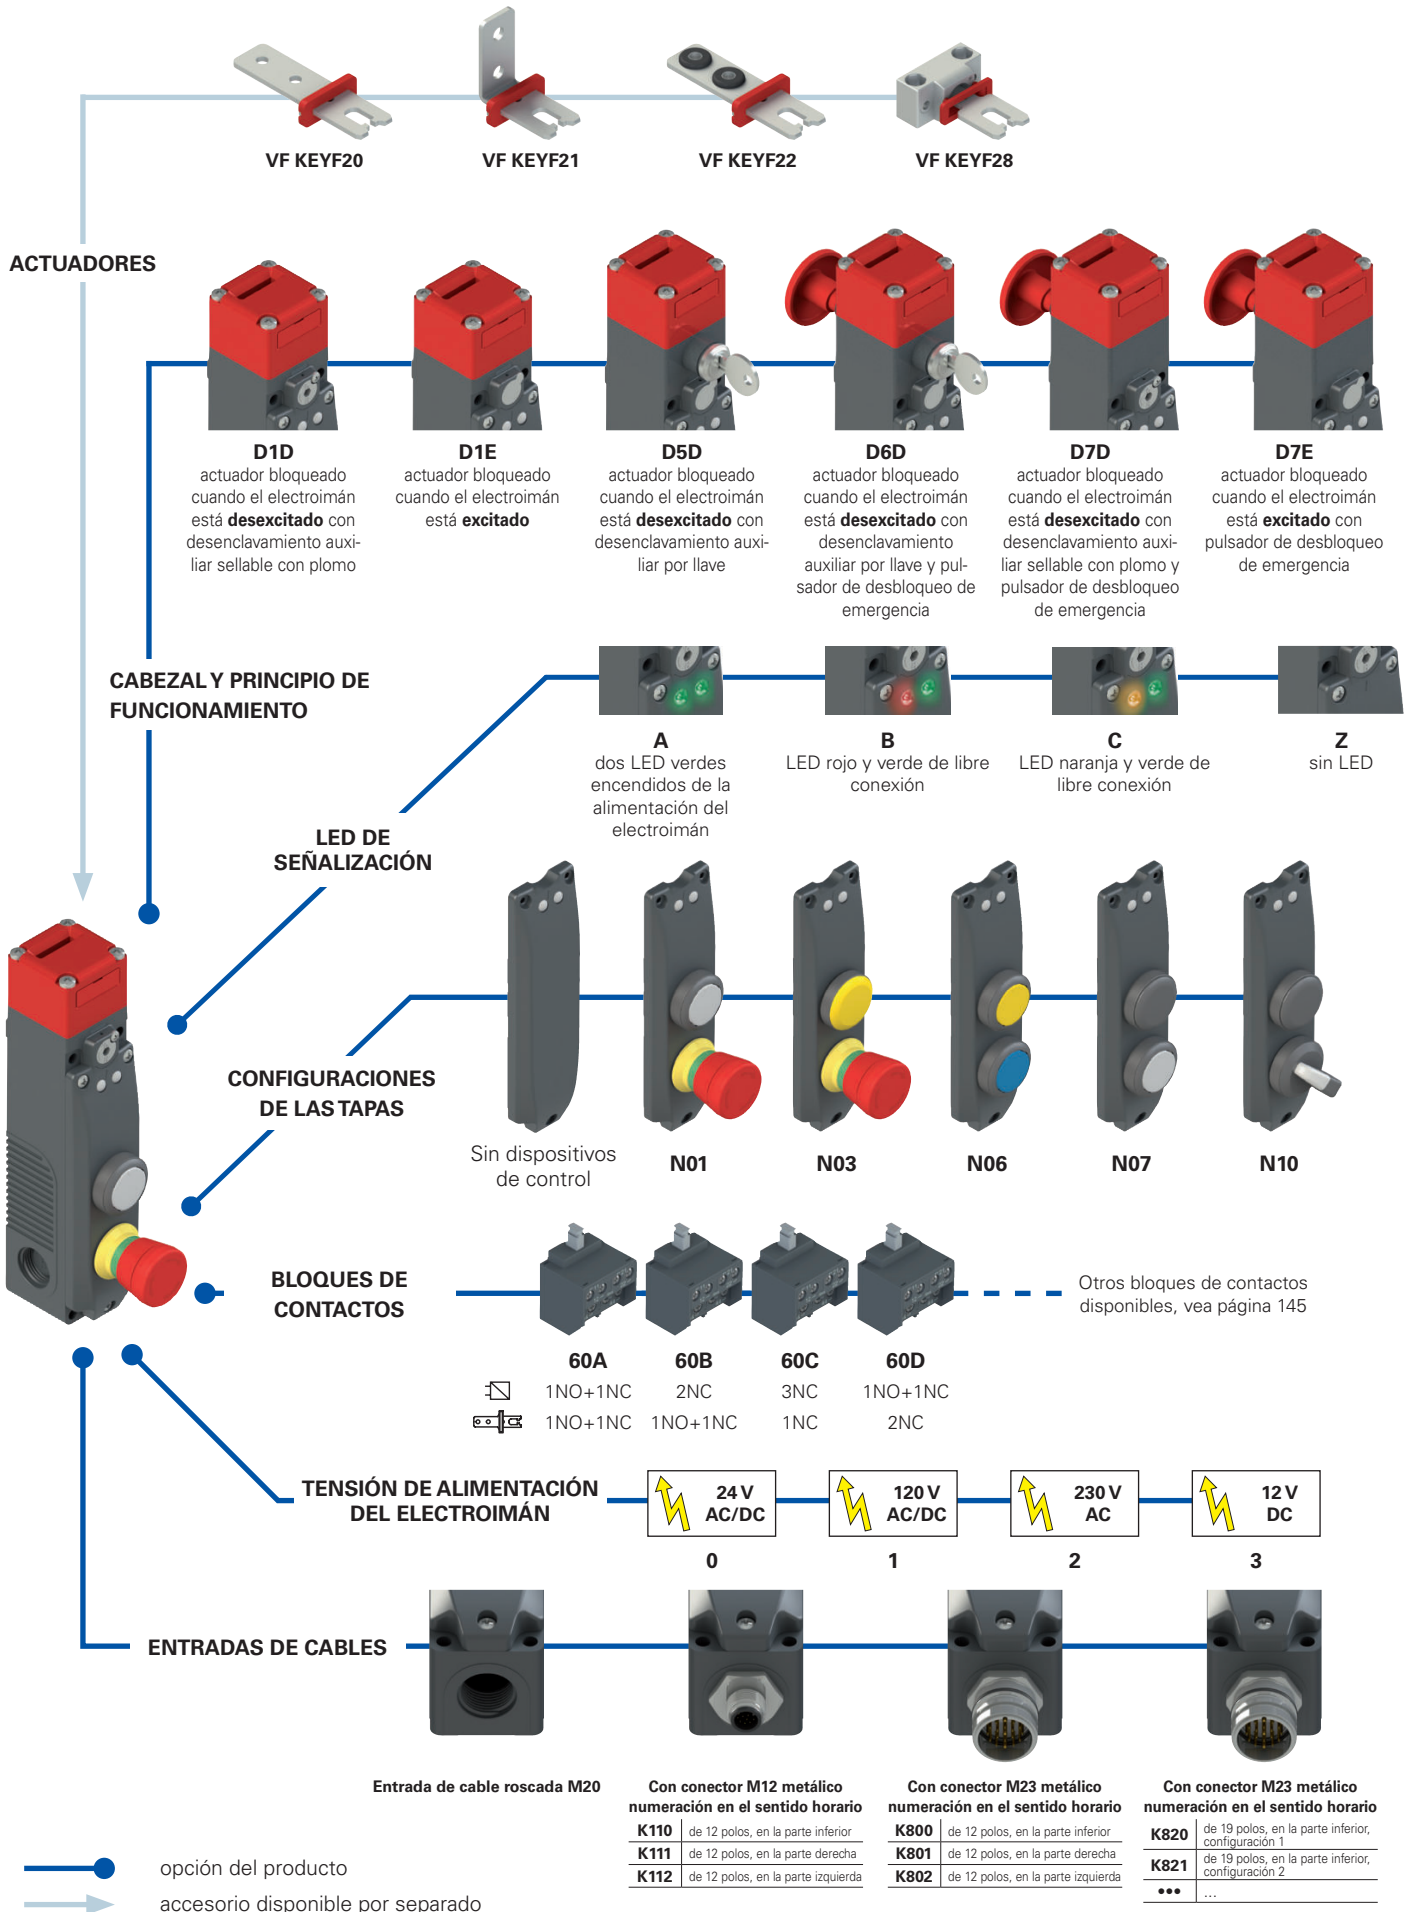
VF KEYF20
VF KEYF21
VF KEYF22
VF KEYF28

ACTUADORES

D1D
actuador bloqueado cuando el electroimán está **desexcitado** con desenclavamiento auxiliar sellable con plomo

D1E
actuador bloqueado cuando el electroimán está **excitado**

D5D
actuador bloqueado cuando el electroimán está **desexcitado** con desenclavamiento auxiliar por llave

D6D
actuador bloqueado cuando el electroimán está **desexcitado** con desenclavamiento auxiliar por llave y pulsador de desbloqueo de emergencia

D7D
actuador bloqueado cuando el electroimán está **desexcitado** con desenclavamiento auxiliar sellable con plomo y pulsador de desbloqueo de emergencia

D7E
actuador bloqueado cuando el electroimán está **excitado** con pulsador de desbloqueo de emergencia

CABEZAL Y PRINCIPIO DE FUNCIONAMIENTO

A
dos LED verdes encendidos de la alimentación del electroimán

B
LED rojo y verde de libre conexión

C
LED naranja y verde de libre conexión

Z
sin LED

LED DE SEÑALIZACIÓN

CONFIGURACIONES DE LAS TAPAS

Sin dispositivos de control
N01
N03
N06
N07
N10

BLOQUES DE CONTACTOS

Otros bloques de contactos disponibles, vea página 145

| | 60A | 60B | 60C | 60D |
|---|---|---|---|---|
| | 1NO+1NC | 2NC | 3NC | 1NO+1NC |
| | 1NO+1NC | 1NO+1NC | 1NC | 2NC |

TENSIÓN DE ALIMENTACIÓN DEL ELECTROIMÁN

24 V AC/DC
0
120 V AC/DC
1
230 V AC
2
12 V DC
3

ENTRADAS DE CABLES

Entrada de cable roscada M20

Con conector M12 metálico numeración en el sentido horario

| K110 | de 12 polos, en la parte inferior |
|---|---|
| K111 | de 12 polos, en la parte derecha |
| K112 | de 12 polos, en la parte izquierda |

Con conector M23 metálico numeración en el sentido horario

| K800 | de 12 polos, en la parte inferior |
|---|---|
| K801 | de 12 polos, en la parte derecha |
| K802 | de 12 polos, en la parte izquierda |

Con conector M23 metálico numeración en el sentido horario

| K820 | de 19 polos, en la parte inferior, configuración 1 |
|---|---|
| K821 | de 19 polos, en la parte inferior, configuración 2 |
| ••• | ... |

opción del producto
accesorio disponible por separado